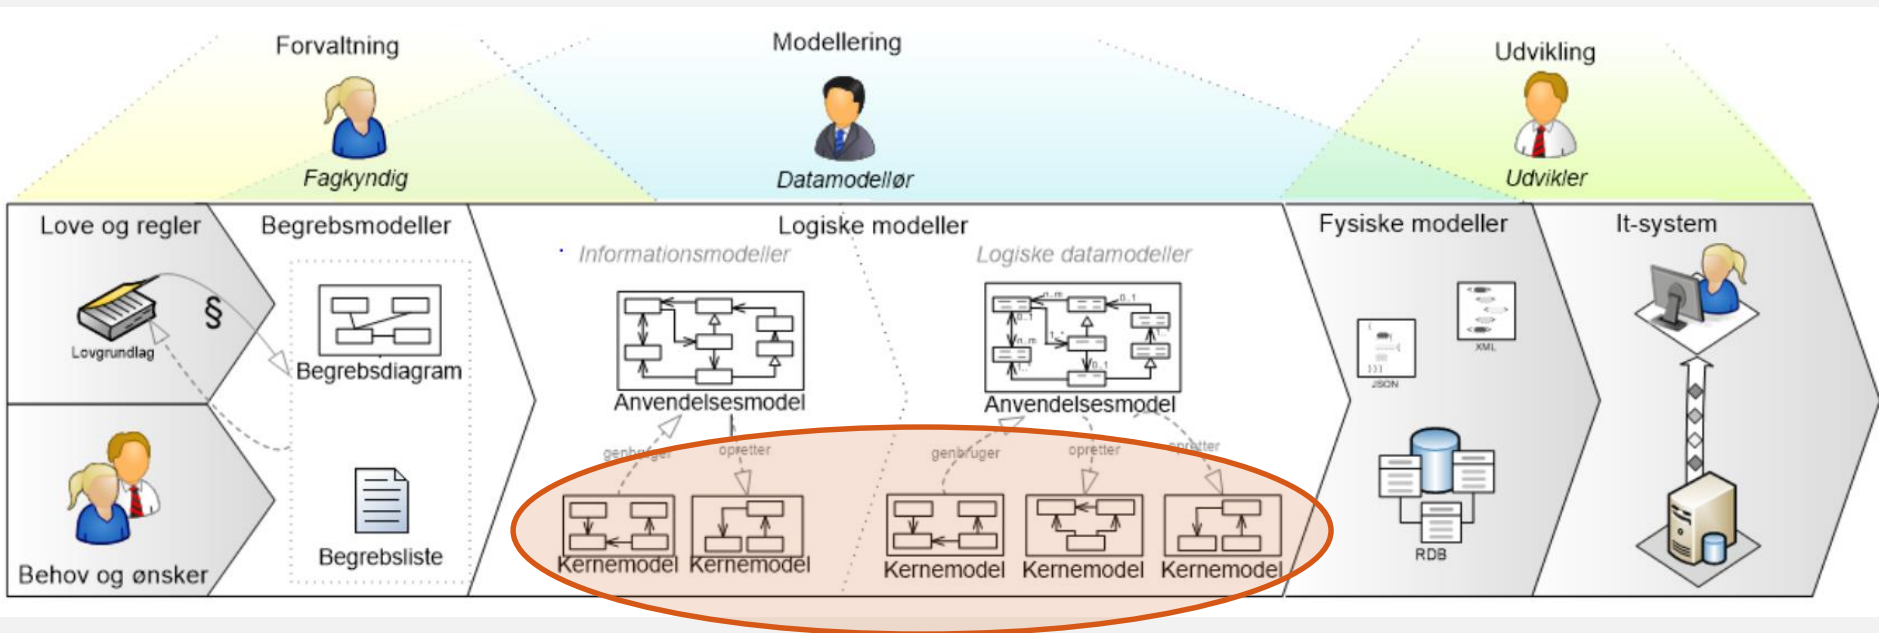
Forvaltning

Fagkyndig

Modellering

Datamodellør

Udvikling

Udvikler

Love og regler

§

Lovgrundlag

Behov og ønsker

Begrebsmodeller

Begrebsdiagram

Begrebsliste

Logiske modeller

Informationsmodeller

Anvendelsesmodel

genbruger

opretter

Kernemodel

Kernemodel

Logiske datamodeller

Anvendelsesmodel

genbruger

opretter

opretter

Kernemodel

Kernemodel

Kernemodel

Fysiske modeller

JSON

XML

RDB

It-system